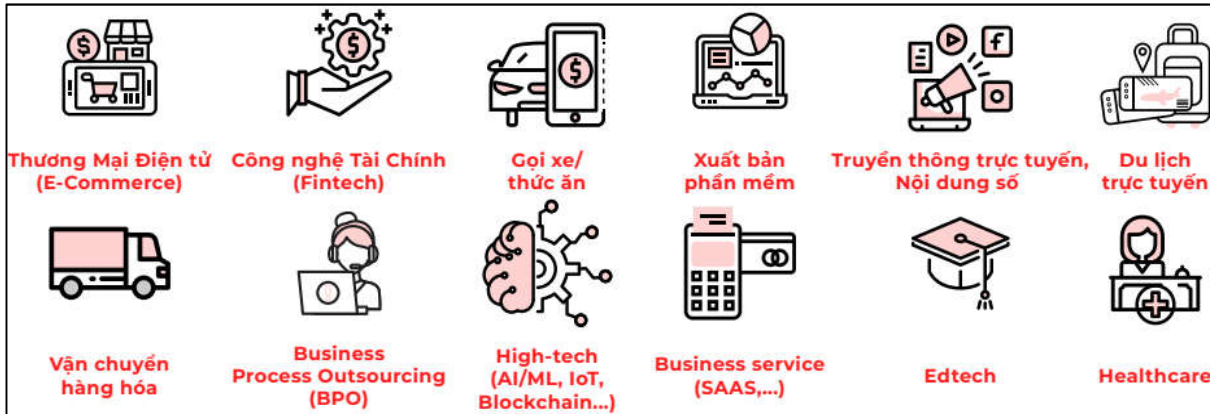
Thương Mại Điện tử (E-Commerce)

Công nghệ Tài Chính (Fintech)

Gọi xe/ thức ăn

Xuất bản phần mềm

Truyền thông trực tuyến, Nội dung số

Du lịch trực tuyến

Vận chuyển hàng hóa

Business Process Outsourcing (BPO)

High-tech (AI/ML, IoT, Blockchain...)

Business service (SAAS,...)

Edtech

Healthcare